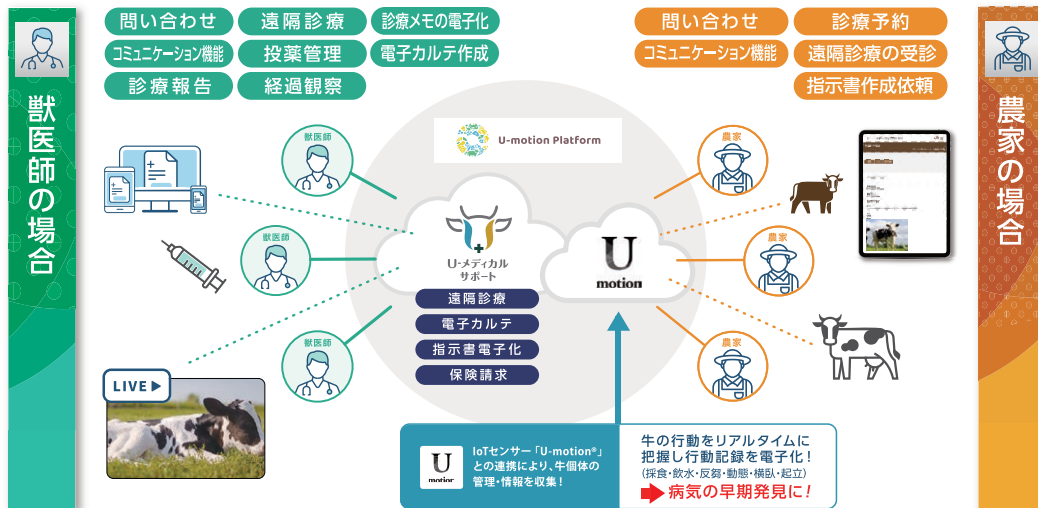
獣医師の場合

問い合わせ
遠隔診療
診療メモの電子化
コミュニケーション機能
投薬管理
電子カルテ作成
診療報告
経過観察

問い合わせ
診療予約
コミュニケーション機能
遠隔診療の受診
指示書作成依頼

農家の場合

U-motion Platform

獣医師
獣医師
獣医師

LIVE

U-メディカル サポート

遠隔診療
電子カルテ
指示書電子化
保険請求

U motion

農家
農家
農家

U motion

IoTセンサー「U-motion®」との連携により、牛個体の管理・情報を収集！

牛の行動をリアルタイムに把握し行動記録を電子化！
(採食・飲水・反芻・動態・横臥・起立)
病気の早期発見に！